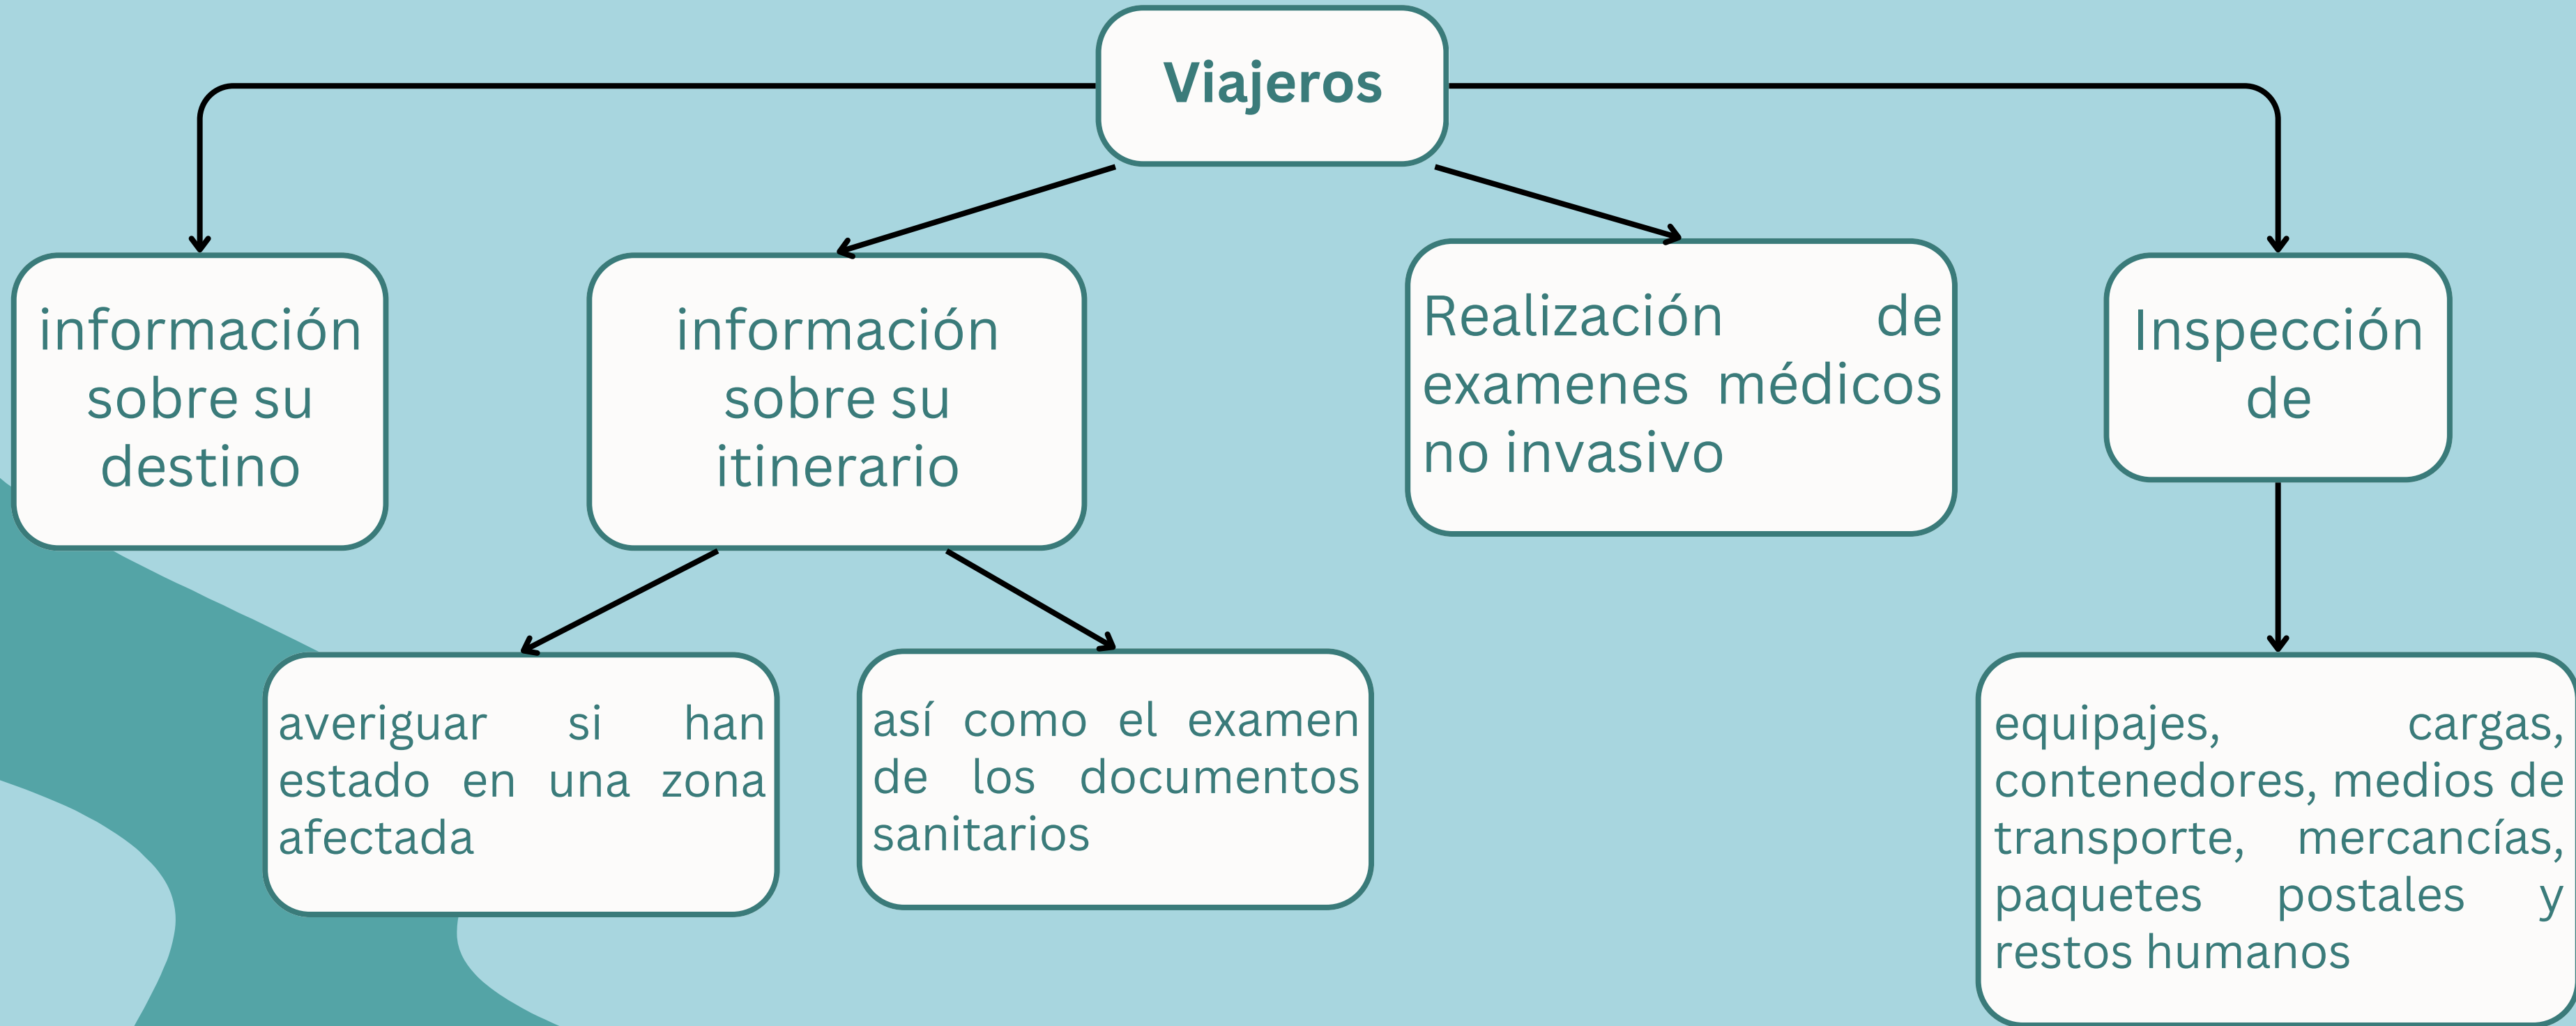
Viajeros

información sobre su destino

información sobre su itinerario

Realización de examenes médicos no invasivo

Inspección de

averiguar si han estado en una zona afectada

así como el examen de los documentos sanitarios

equipajes, cargas, contenedores, medios de transporte, mercancías, paquetes postales y restos humanos